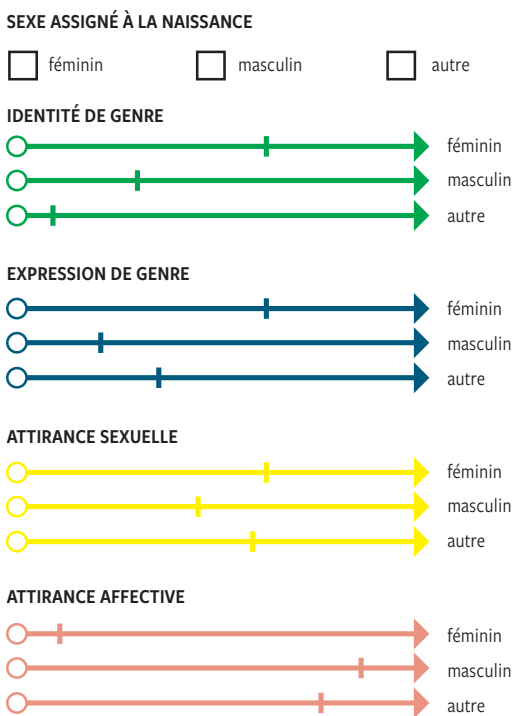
SEXE ASSIGNÉ À LA NAISSANCE

féminin masculin autre

IDENTITÉ DE GENRE

féminin
masculin
autre

EXPRESSION DE GENRE

féminin
masculin
autre

ATTIRANCE SEXUELLE

féminin
masculin
autre

ATTIRANCE AFFECTIVE

féminin
masculin
autre